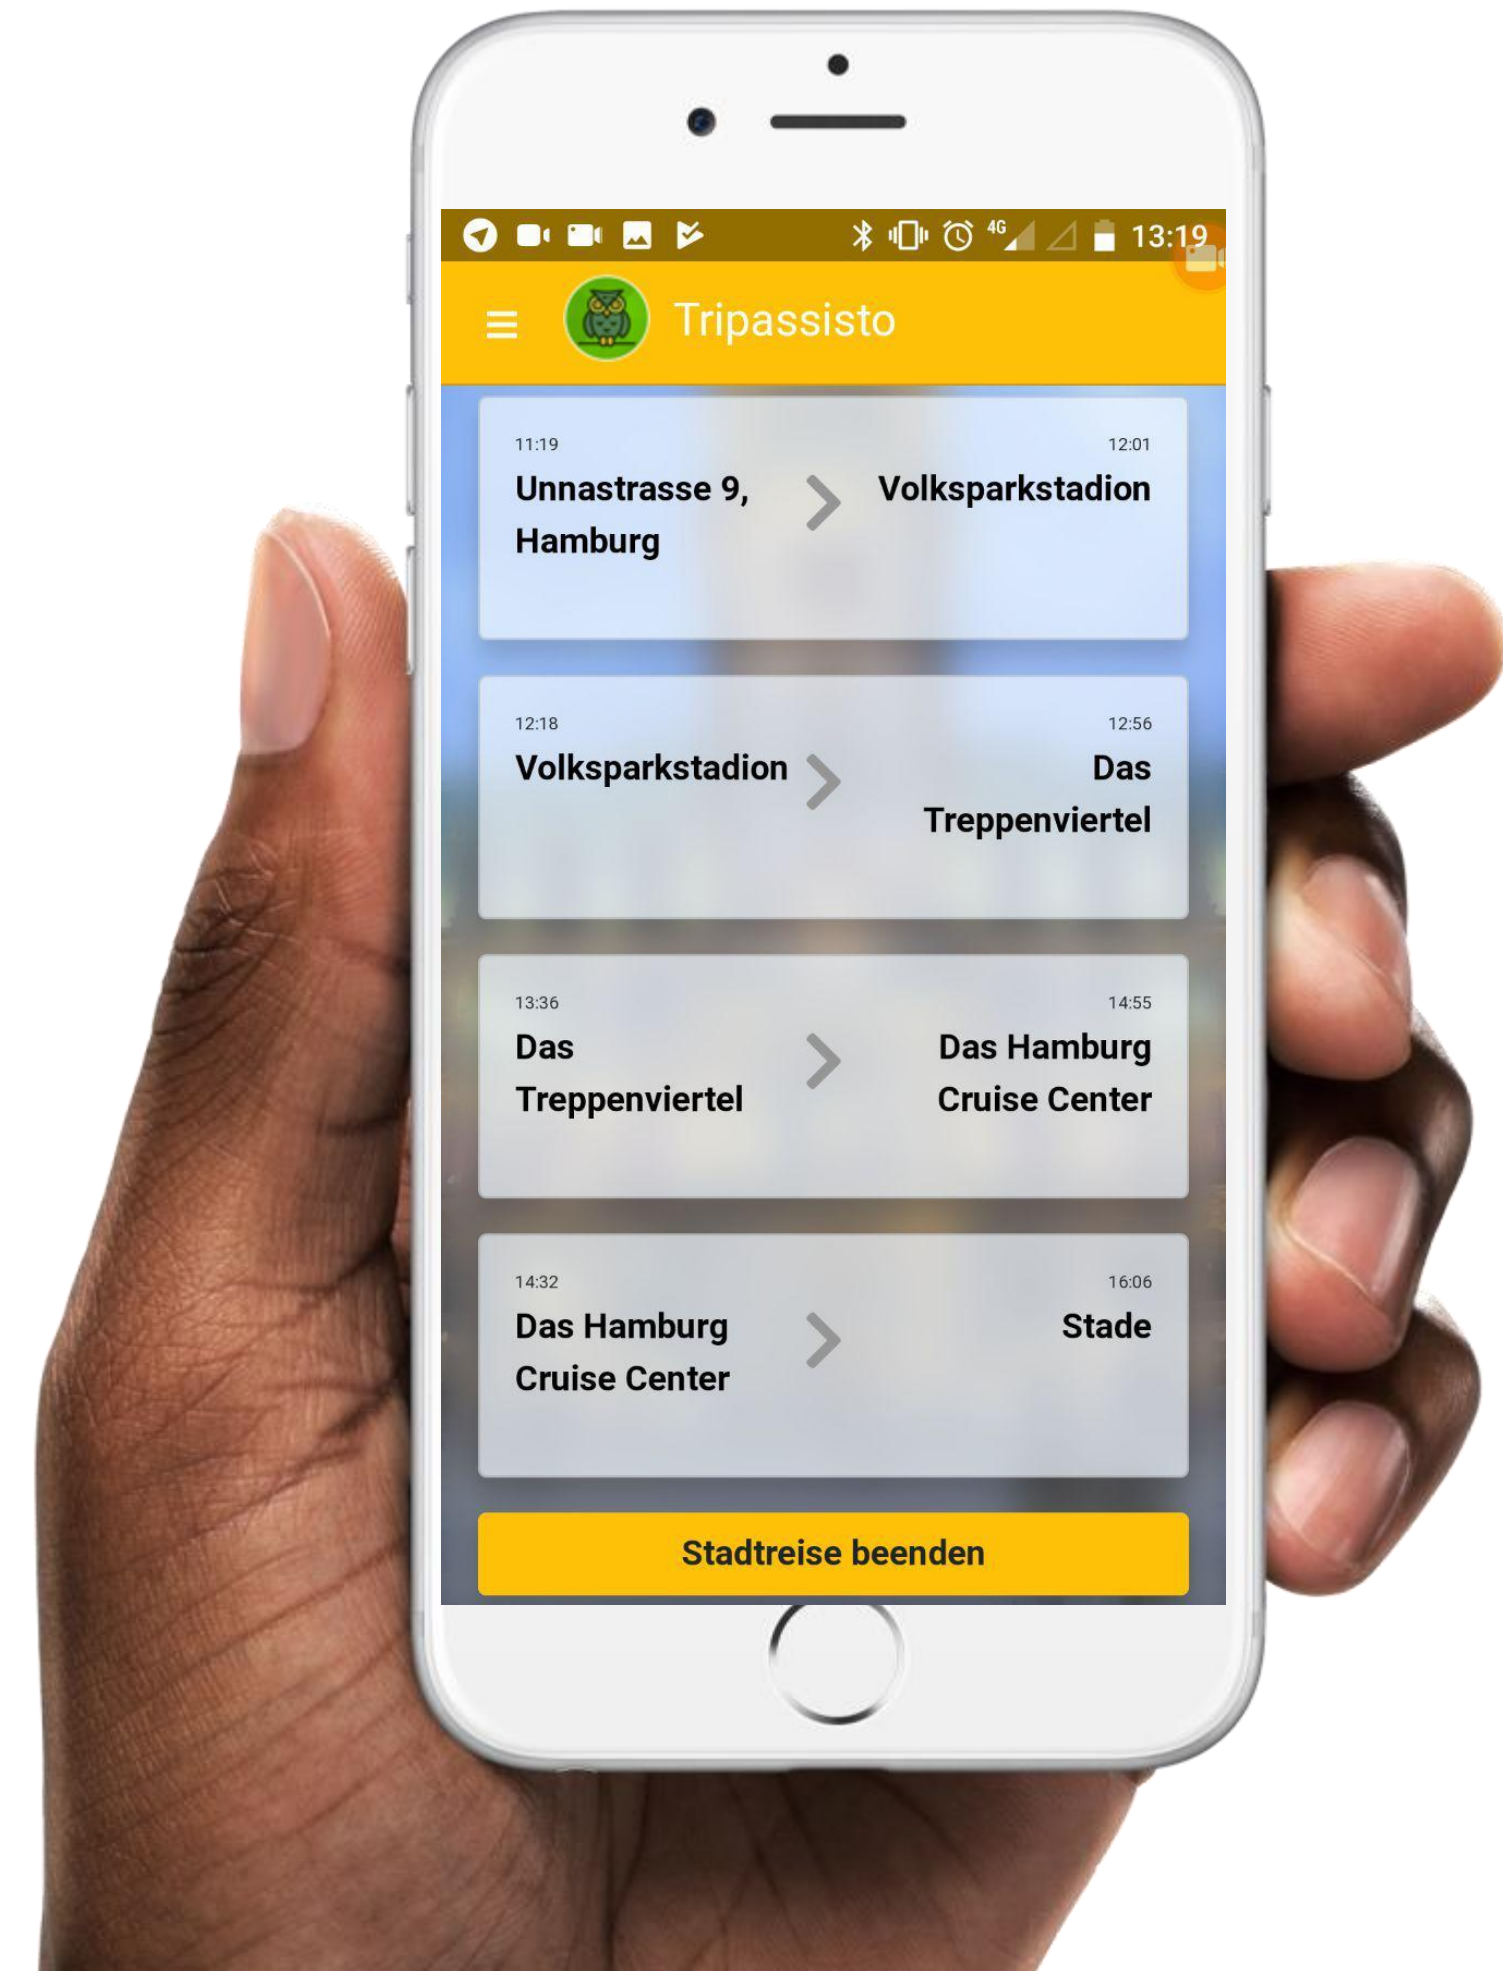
4G 13:19

Tripassisto

11:19
Unnastrasse 9, Hamburg
12:01
Volksparkstadion

12:18
Volksparkstadion
12:56
Das Treppenviertel

13:36
Das Treppenviertel
14:55
Das Hamburg Cruise Center

14:32
Das Hamburg Cruise Center
16:06
Stade

Stadtreise beenden